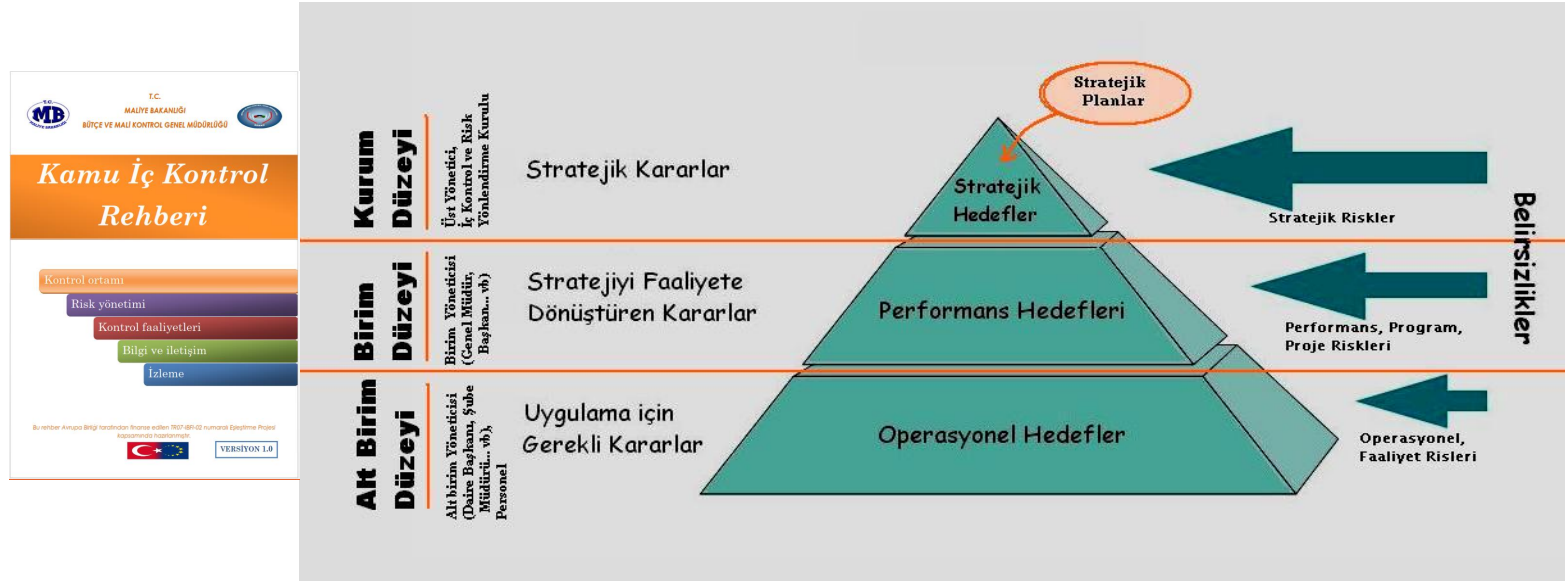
T.C.
MALİYE BAKANLIĞI
BÜTÇE VE MALİ KONTROL GENEL MÜDÜRLÜĞÜ

MB

Kamu İç Kontrol Rehberi

Kontrol ortamı
Risk yönetimi
Kontrol faaliyetleri
Bilgi ve iletişim
İzleme

Bu rehber Avrupa Birliği tarafından finanse edilen TR07 IB FI 02 numaralı Eşleştirme Projesi kapsamında hazırlanmıştır.

VERSİYON 1.0

Kurum Düzeyi
Üst Yönetici, İç Kontrol ve Risk Yönlendirme Kurulu
Stratejik Kararlar

Birim Düzeyi
Birim Yöneticisi (Genel Müdür, Başkan... vb)
Stratejiyi Faaliyete Dönüştüren Kararlar

Alt Birim Düzeyi
Alt birim Yöneticisi (Daire Başkanı, Şube Müdürü... vb), Personel
Uygulama için Gerekli Kararlar

Stratejik Planlar

Stratejik Hedefler
Performans Hedefleri
Operasyonel Hedefler

Stratejik Riskler
Performans, Program, Proje Riskleri
Operasyonel, Faaliyet Risleri

Belirsizlikler